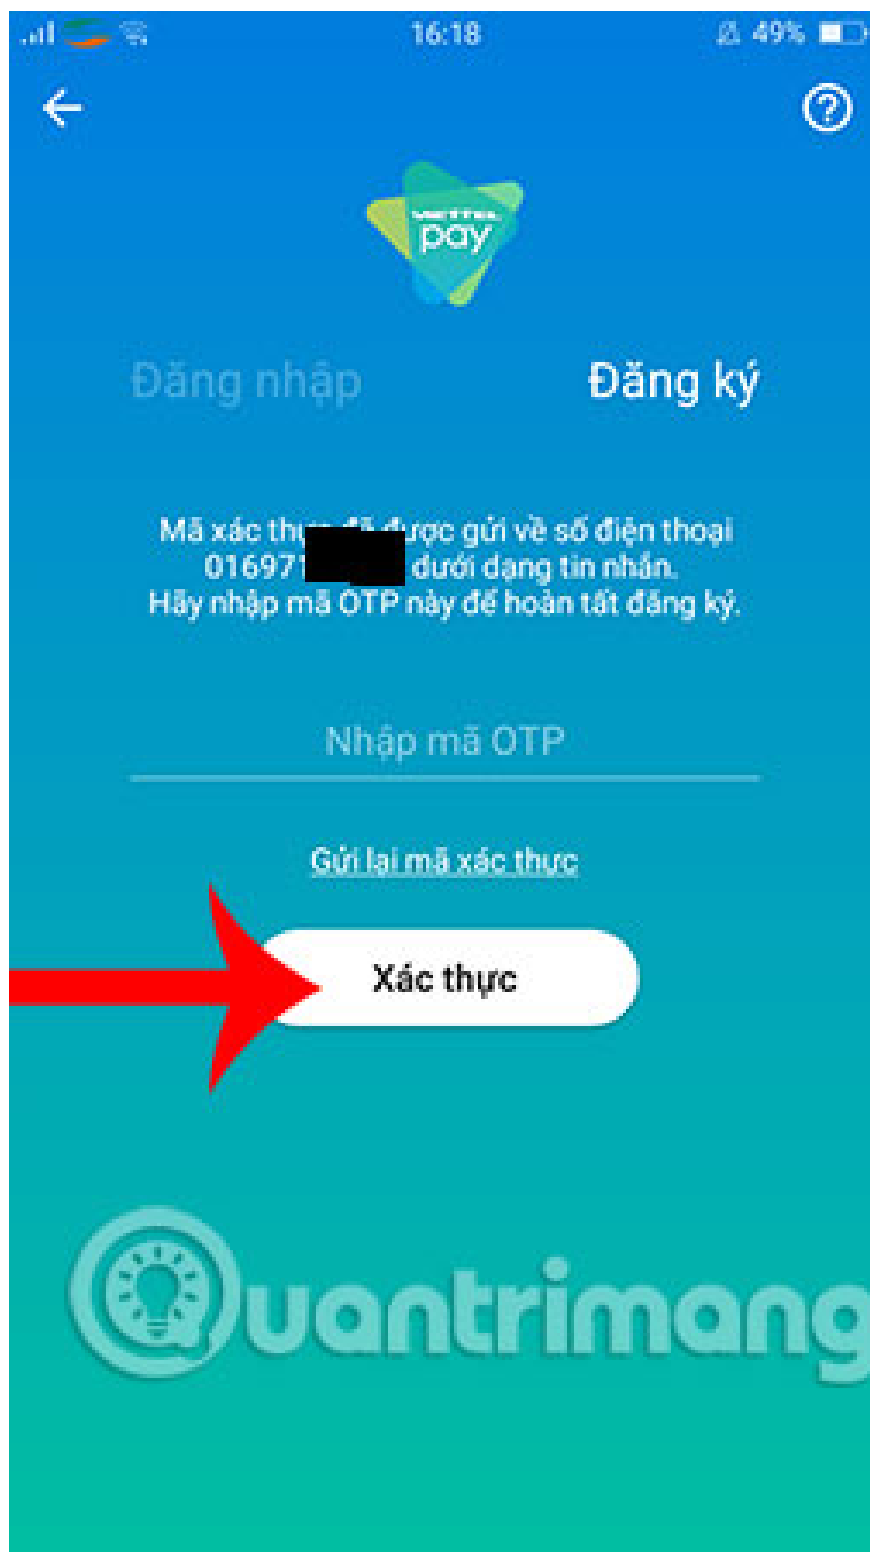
16:18

49%

VIETTEL pay

Đăng nhập

Đăng ký

Mã xác thực đã được gửi về số điện thoại 016971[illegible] dưới dạng tin nhắn. Hãy nhập mã OTP này để hoàn tất đăng ký.

Nhập mã OTP

Gửi lại mã xác thực

Xác thực

Quantrimang